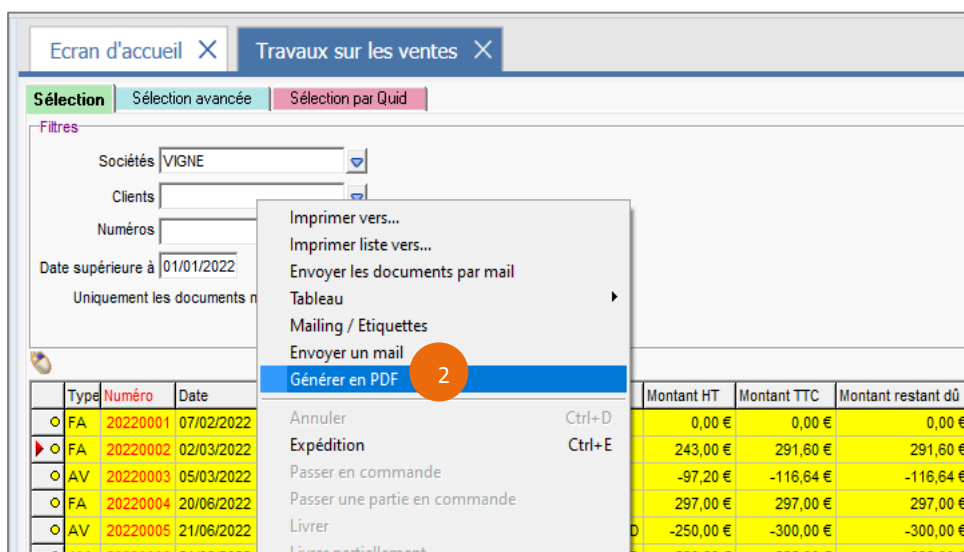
Ecran d'accueil ✕ | Travaux sur les ventes ✕

Sélection | Sélection avancée | Sélection par Quid

Filtres

Sociétés VIGNE

Clients

Numéros

Date supérieure à 01/01/2022

Uniquement les documents n

Imprimer vers...
Imprimer liste vers...
Envoyer les documents par mail
Tableau
Mailing / Etiquettes
Envoyer un mail
Générer en PDF
2
Annuler Ctrl+D
Expédition Ctrl+E
Passer en commande
Passer une partie en commande
Livrer
Livrer partiellement

| Type | Numéro | Date | Montant HT | Montant TTC | Montant restant dû |
|---|---|---|---|---|---|
| FA | 20220001 | 07/02/2022 | 0,00 € | 0,00 € | 0,00 € |
| FA | 20220002 | 02/03/2022 | 243,00 € | 291,60 € | 291,60 € |
| AV | 20220003 | 05/03/2022 | -97,20 € | -116,64 € | -116,64 € |
| FA | 20220004 | 20/06/2022 | 297,00 € | 297,00 € | 297,00 € |
| AV | 20220005 | 21/06/2022 | -250,00 € | -300,00 € | -300,00 € |